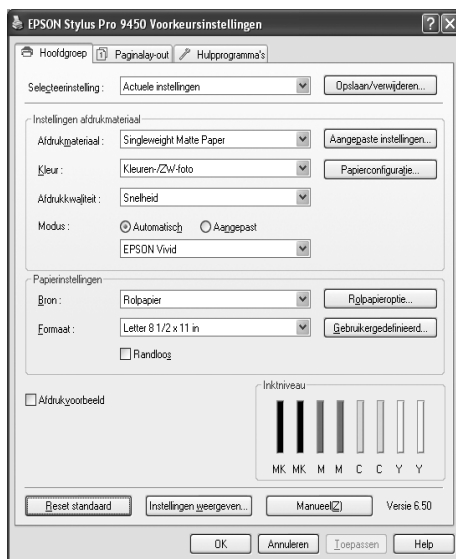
EPSON Stylus Pro 9450 Voorkeursinstellingen

Hoofdgroep | Paginalay-out | Hulpprogramma's

Selecteerinstelling : Actuele instellingen | Opslaan/verwijderen...

Instellingen afdrukmateriaal

Afdrukmateriaal : Singleweight Matte Paper | Aangepaste instellingen...

Kleur : Kleuren-/ZW-foto | Papierconfiguratie...

Afdrukkwaliteit : Snelheid

Modus : Automatisch Aangepast

EPSON Vivid

Papierinstellingen

Bron : Rolpapier | Rolpapieroptie...

Formaat : Letter 8 1/2 x 11 in | Gebruikergedefinieerd...

Randloos

Afdrukvoorbeeld

Inktniveau

MK MK M M C C Y Y

Reset standaard | Instellingen weergeven... | Manueel(Z) | Versie 6.50

OK | Annuleren | Toepassen | Help